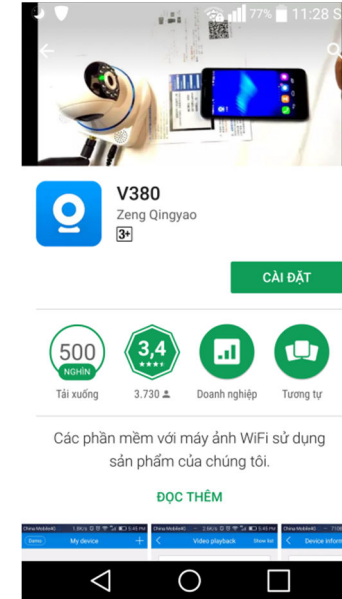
77% 11:28

V380
Zeng Qingyao
3+

CÀI ĐẶT

500
NGHÌN
Tải xuống

3,4
3.730

Doanh nghiệp

Tương tự

Các phần mềm với máy ảnh WiFi sử dụng sản phẩm của chúng tôi.

ĐỌC THÊM

My device

Video playback

Device inform